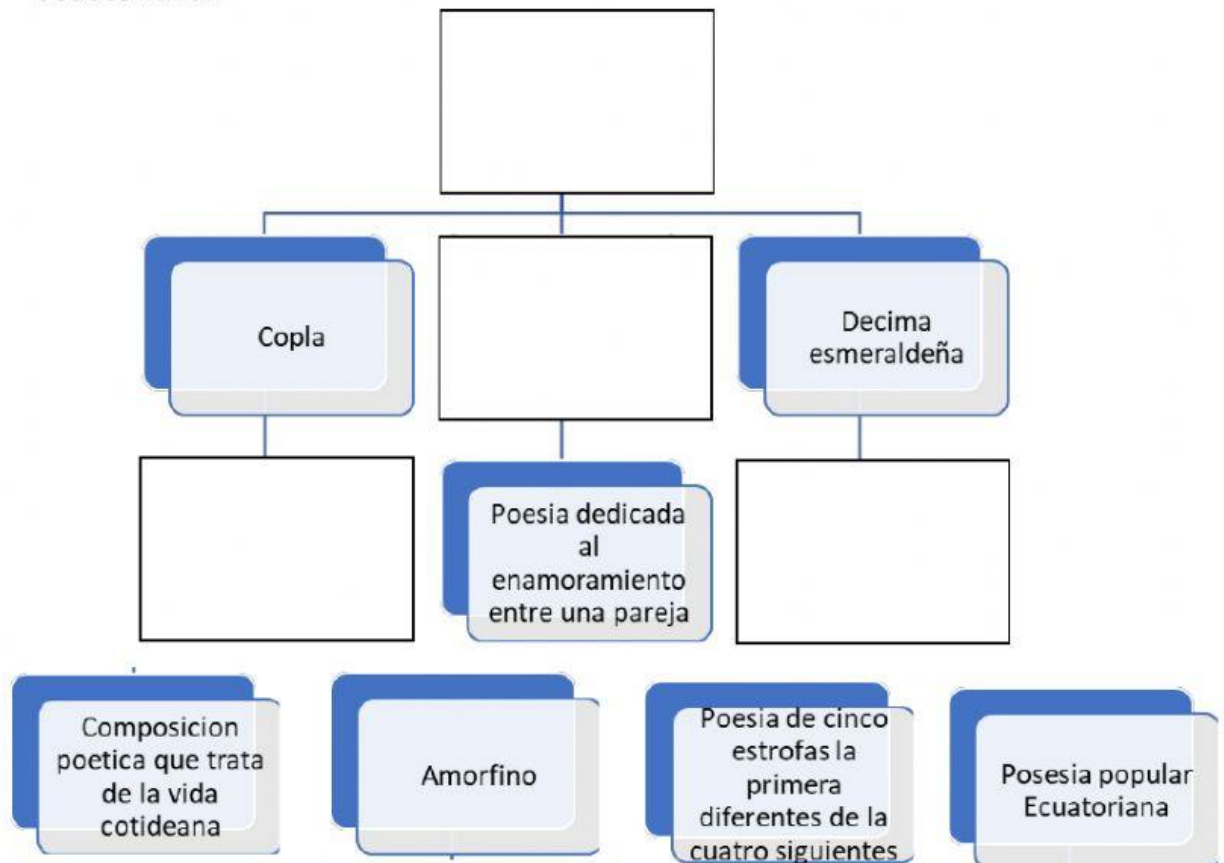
Copla

Decima esmeraldeña

Poesia dedicada al enamoramiento entre una pareja

Composicion poetica que trata de la vida cotideana

Amorfino

Poesia de cinco estrofas la primera diferentes de la cuatro siguientes

Posesia popular Ecuatoriana